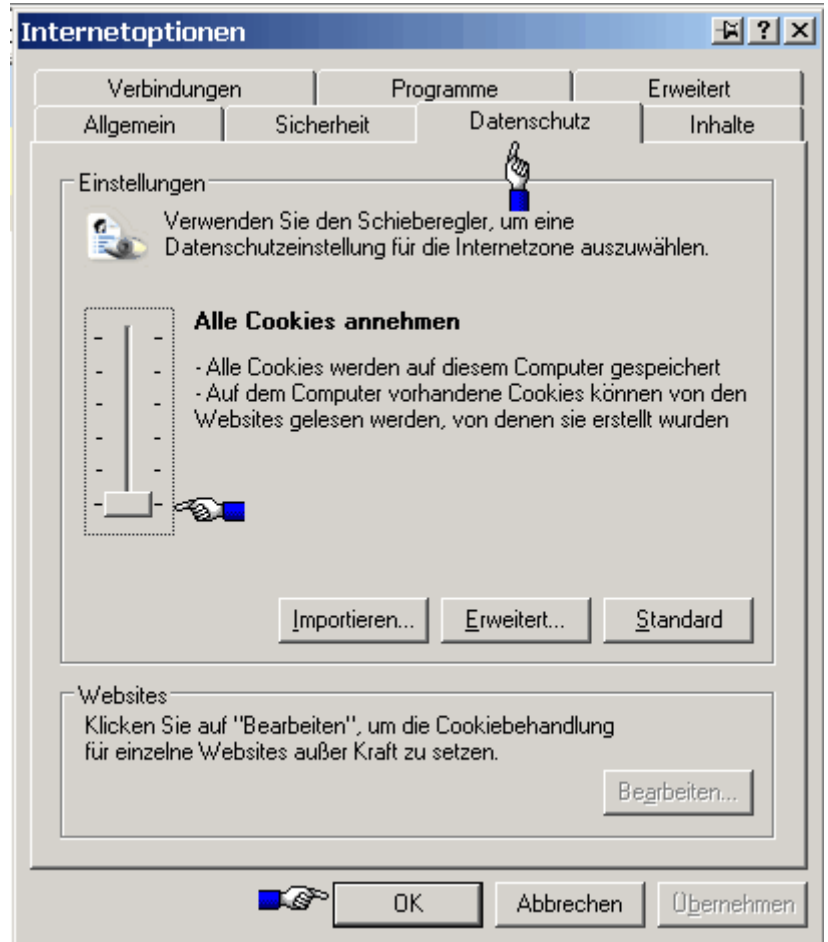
Internetoptionen

? X

Verbindungen | Programme | Erweitert
Allgemein | Sicherheit | Datenschutz | Inhalte

Einstellungen

Verwenden Sie den Schieberegler, um eine Datenschutzeinstellung für die Internetzone auszuwählen.

Alle Cookies annehmen

- Alle Cookies werden auf diesem Computer gespeichert
- Auf dem Computer vorhandene Cookies können von den Websites gelesen werden, von denen sie erstellt wurden

Importieren... Erweitert... Standard

Websites

Klicken Sie auf "Bearbeiten", um die Cookiebehandlung für einzelne Websites außer Kraft zu setzen.

Bearbeiten...

OK Abbrechen Übernehmen